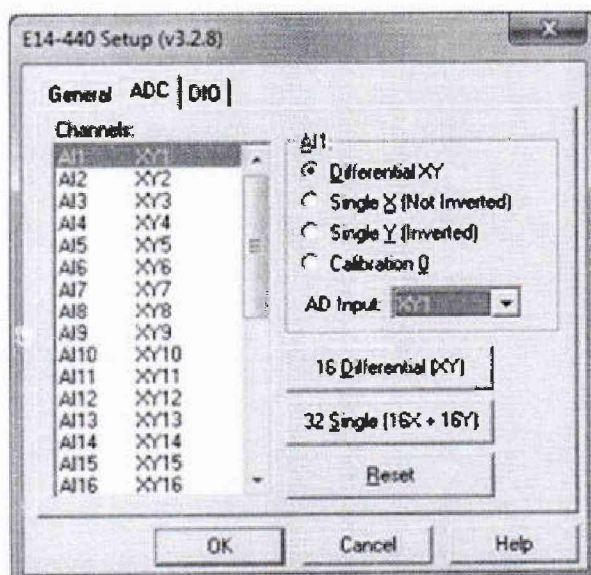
E14-440 Setup (v3.2.8)

General ADC DIO

Channels:

| | |
|---|---|
| AI1 | XY1 |
| AI2 | XY2 |
| AI3 | XY3 |
| AI4 | XY4 |
| AI5 | XY5 |
| AI6 | XY6 |
| AI7 | XY7 |
| AI8 | XY8 |
| AI9 | XY9 |
| AI10 | XY10 |
| AI11 | XY11 |
| AI12 | XY12 |
| AI13 | XY13 |
| AI14 | XY14 |
| AI15 | XY15 |
| AI16 | XY16 |

AI1:
Differential XY
Single X (Not Inverted)
Single Y (Inverted)
Calibration 0

AD Input: XY1

16 Differential (XY)

32 Single (16X + 16Y)

Reset

OK Cancel Help